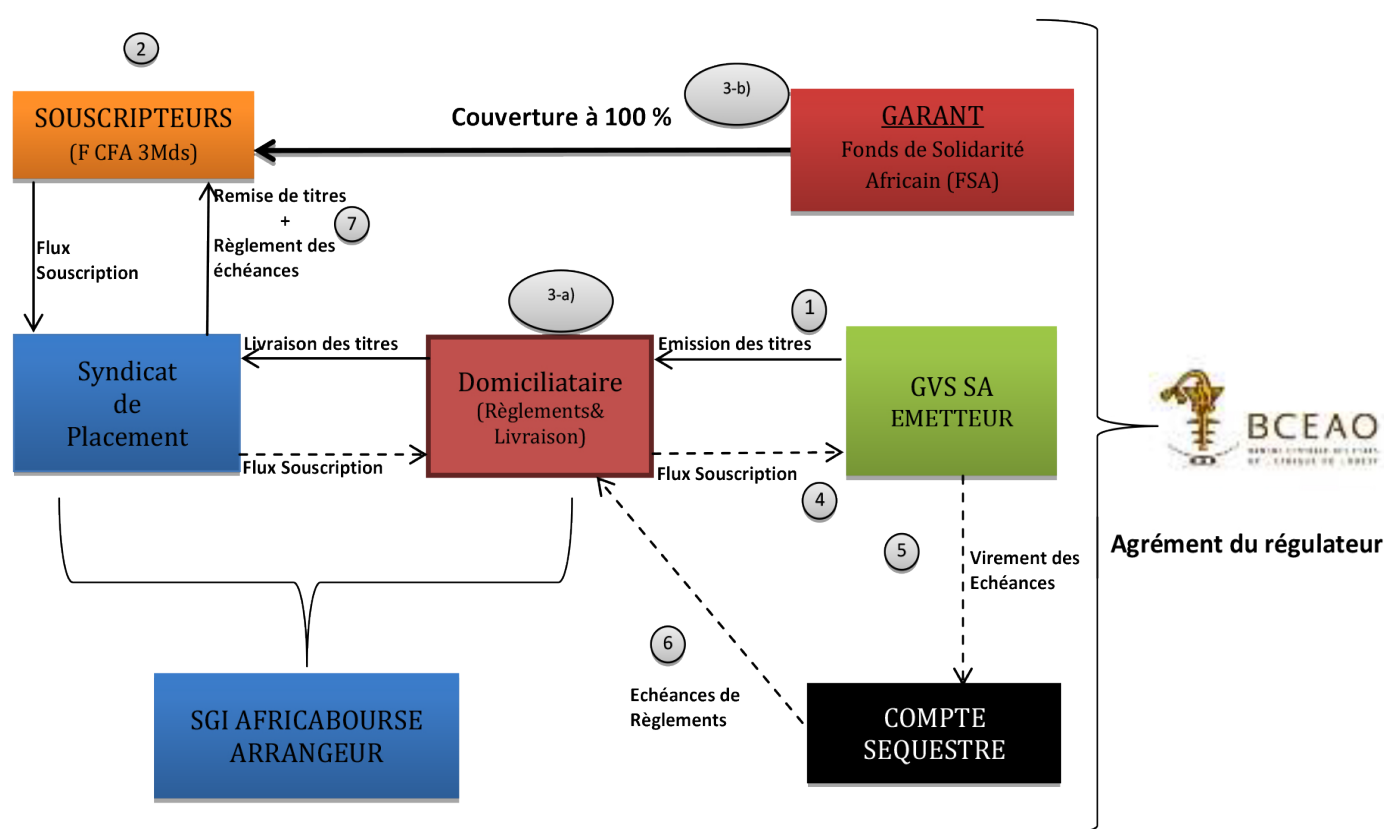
2

SOUSCRIPTEURS
(F CFA 3Mds)

3-b)

Couverture à 100 %

GARANT
Fonds de Solidarité Africain (FSA)

Flux Souscription

Remise de titres + Règlement des échéances

7

3-a)

1

Livraison des titres

Emission des titres

Syndicat de Placement

Domiciliataire
(Règlements& Livraison)

GVS SA
EMETTEUR

Flux Souscription

Flux Souscription

4

5

Virement des Echéances

BCEAO

Agrément du régulateur

6

Echéances de Règlements

SGI AFRICABOURSE
ARRANGEUR

COMPTE
SEQUESTRE